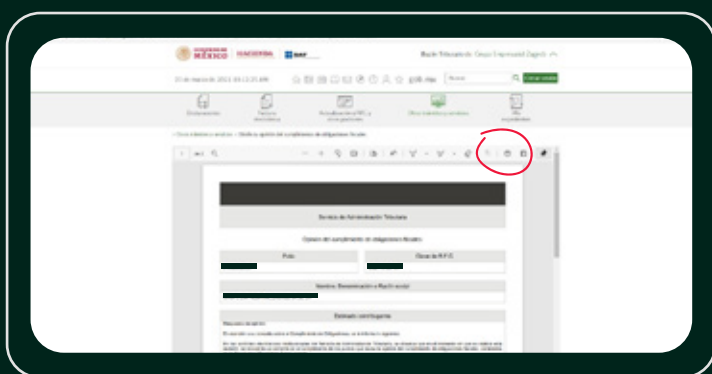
MÉXICO | HACIENDA | SAT

Buzón Tributario de: Grupo Empresarial Zapotl

22 de marzo de 2021 10:12:21 AM

Cerrar sesión

Declaraciones

Factura electrónica

Actualización del RFC y otros gestiones

Otros trámites y servicios

Mis expedientes

Otros trámites y servicios > Emite tu opinión del cumplimiento de obligaciones fiscales

Servicio de Administración Tributaria

Opinión del cumplimiento de obligaciones fiscales

Folio

Clave de R.F.C.

Nombre, Denominación o Razón social

Estimado contribuyente

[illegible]